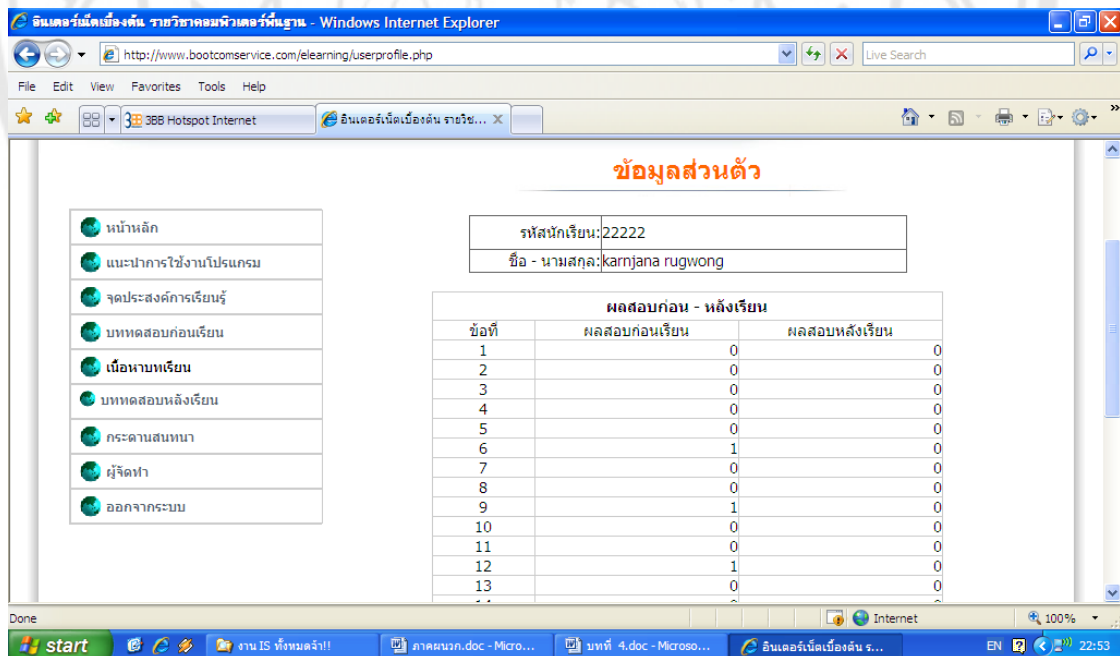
อินเตอร์เน็ตเบื้องต้น รายวิชาคอมพิวเตอร์พื้นฐาน - Windows Internet Explorer

http://www.bootcomservice.com/elearning/userprofile.php

Live Search

File Edit View Favorites Tools Help

3BB Hotspot Internet

อินเตอร์เน็ตเบื้องต้น รายวิช...

ข้อมูลส่วนตัว

หน้าหลัก
แนะนำการใช้งานโปรแกรม
จุดประสงค์การเรียนรู้
บททดสอบก่อนเรียน
เนื้อหาบทเรียน
บททดสอบหลังเรียน
กระดานสนทนา
ผู้จัดทำ
ออกจากระบบ

| รหัสนักเรียน: | 22222 |
|---|---|
| ชื่อ - นามสกุล: | karnjana rugwong |

ผลสอบก่อน - หลังเรียน

| ข้อที่ | ผลสอบก่อนเรียน | ผลสอบหลังเรียน |
|---|---|---|
| 1 | 0 | 0 |
| 2 | 0 | 0 |
| 3 | 0 | 0 |
| 4 | 0 | 0 |
| 5 | 0 | 0 |
| 6 | 1 | 0 |
| 7 | 0 | 0 |
| 8 | 0 | 0 |
| 9 | 1 | 0 |
| 10 | 0 | 0 |
| 11 | 0 | 0 |
| 12 | 1 | 0 |
| 13 | 0 | 0 |
| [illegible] | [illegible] | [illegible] |

Done

Internet

100%

start

งาน IS ทั้งหมดจ้า!!

ภาคผนวก.doc - Micro...

บทที่ 4.doc - Microso...

อินเตอร์เน็ตเบื้องต้น ร...

EN

22:53